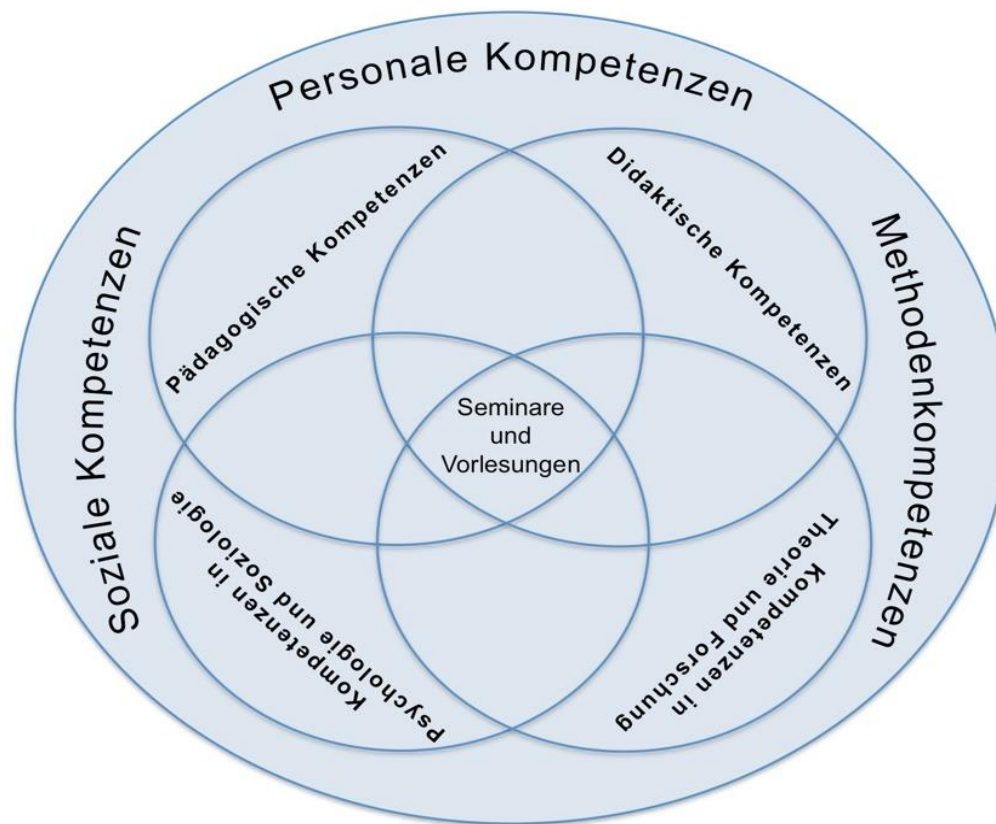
Personale Kompetenzen

Soziale Kompetenzen

Methodenkompetenzen

Pädagogische Kompetenzen

Didaktische Kompetenzen

Seminare und Vorlesungen

Kompetenzen in Psychologie und Soziologie

Kompetenzen in Theorie und Forschung